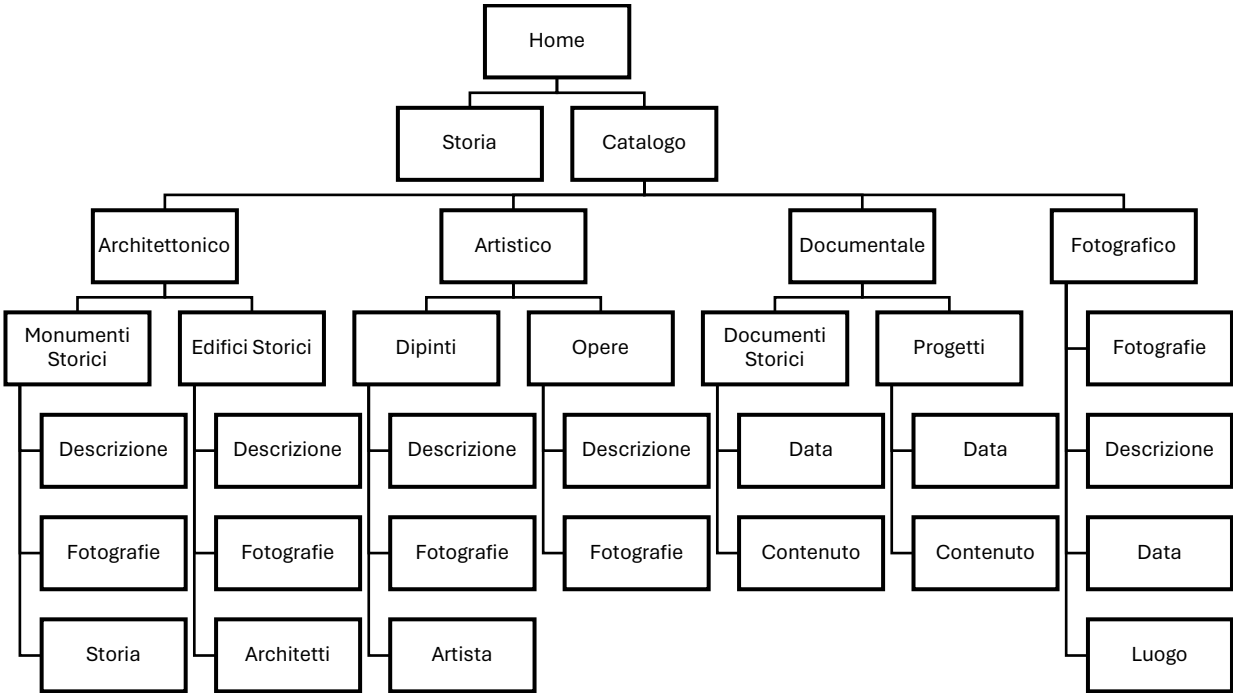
Home

Storia

Catalogo

Architettonico

Monumenti Storici

Descrizione

Fotografie

Storia

Edifici Storici

Descrizione

Fotografie

Architetti

Artistico

Dipinti

Descrizione

Fotografie

Artista

Opere

Descrizione

Fotografie

Documentale

Documenti Storici

Data

Contenuto

Progetti

Data

Contenuto

Fotografico

Fotografie

Descrizione

Data

Luogo